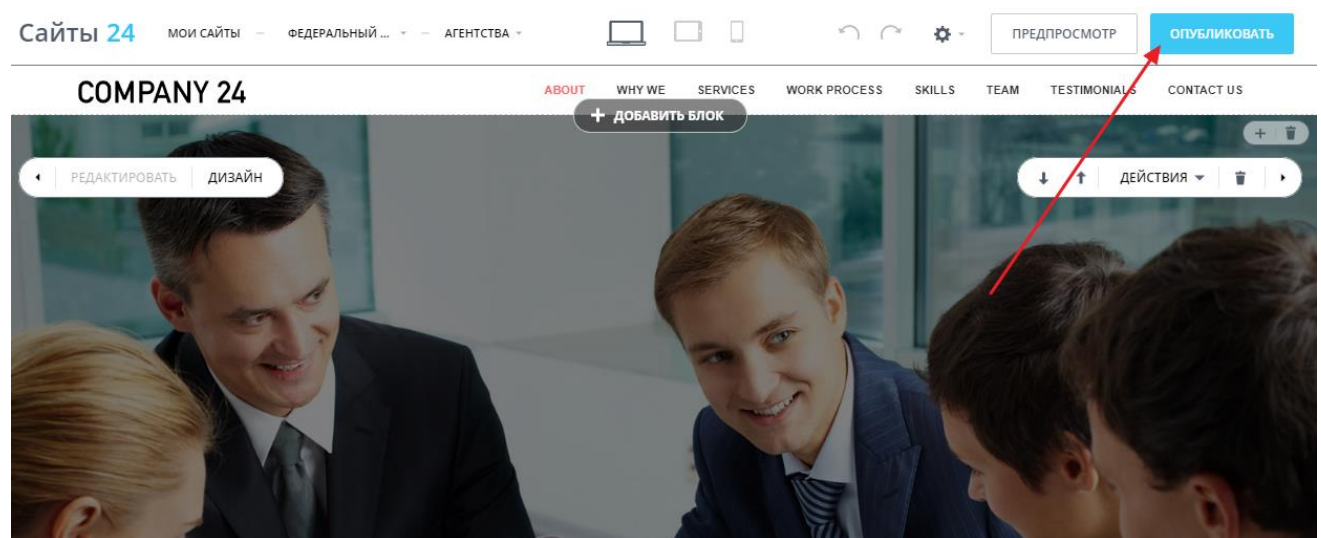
Сайты 24 МОИ САЙТЫ – ФЕДЕРАЛЬНЫЙ ... – АГЕНТСТВА

ПРЕДПРОСМОТР ОПУБЛИКОВАТЬ

COMPANY 24

ABOUT WHY WE SERVICES WORK PROCESS SKILLS TEAM TESTIMONIALS CONTACT US

+ ДОБАВИТЬ БЛОК

РЕДАКТИРОВАТЬ ДИЗАЙН

ДЕЙСТВИЯ